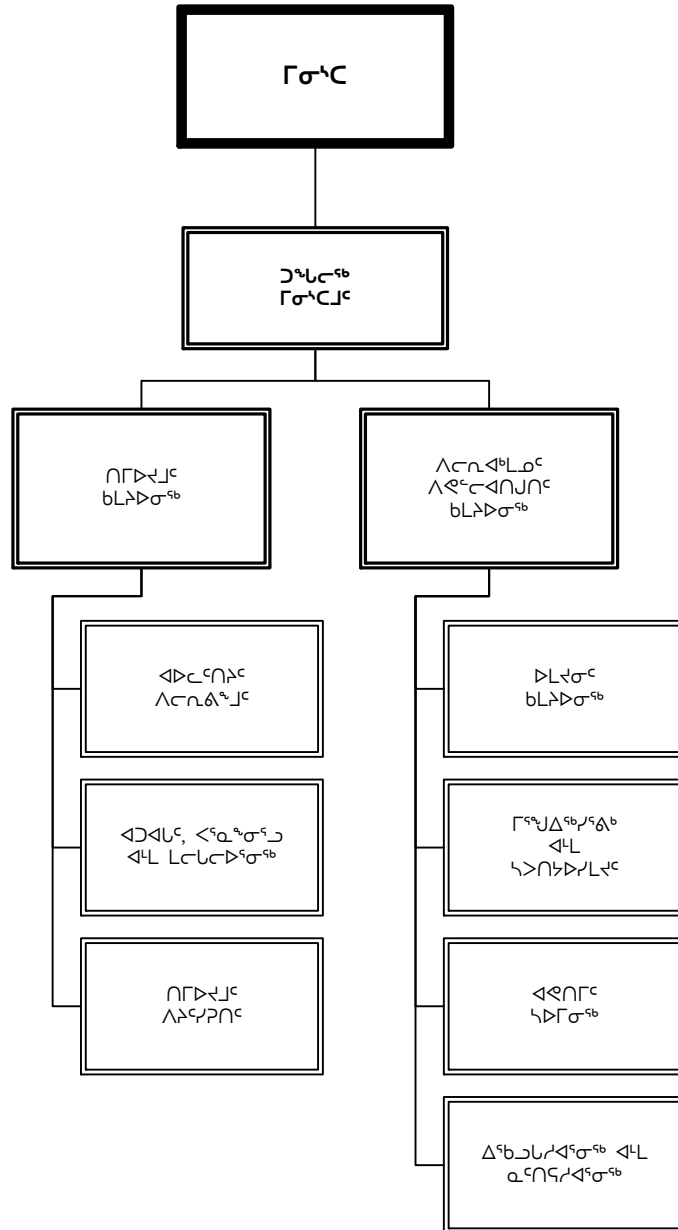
ᒥᓂᔅᑕ

ᑐᕝᕕᓕᖅ ᒥᓂᔅᑕᒧᑦ

ᑎᒥᐅᔪᒧᑦ ᑲᒪᔨᐅᓂᖅ

ᐊᐅᓚᑦᑎᔨᑦ ᐱᓕᕆᕝᕕᖑᒧᑦ

ᐊᑐᐊᕈᑦ, ᐸᕐᓇᖕᓂᕐᓗ ᐊᒻᒪ ᒪᓕᒐᓕᐅᕐᓂᖅ

ᑎᒥᐅᔪᒧᑦ ᐱᔨᑦᓯᕆᑎᑦ

ᐱᓕᕆᐊᒃᒪᓄᑦ ᐱᕙᓪᓕᐊᑎᑐᑎᑦ ᑲᒪᔨᐅᓂᖅ

ᐅᒪᔪᓂᑦ ᑲᒪᔨᐅᓂᖅ

ᒥᕐᖑᐃᖅᓯᕐᕕᒃ ᐊᒻᒪ ᓴᐳᑎᔭᐅᓯᒪᔪᑦ

ᐊᕙᑎᒥᑦ ᓴᐅᒥᓂᖅ

ᐃᖅᑲᓗᒃᐊᕐᓂᖅ ᐊᒻᒪ ᓇᑦᑎᕋᒃᐊᕐᓂᖅ